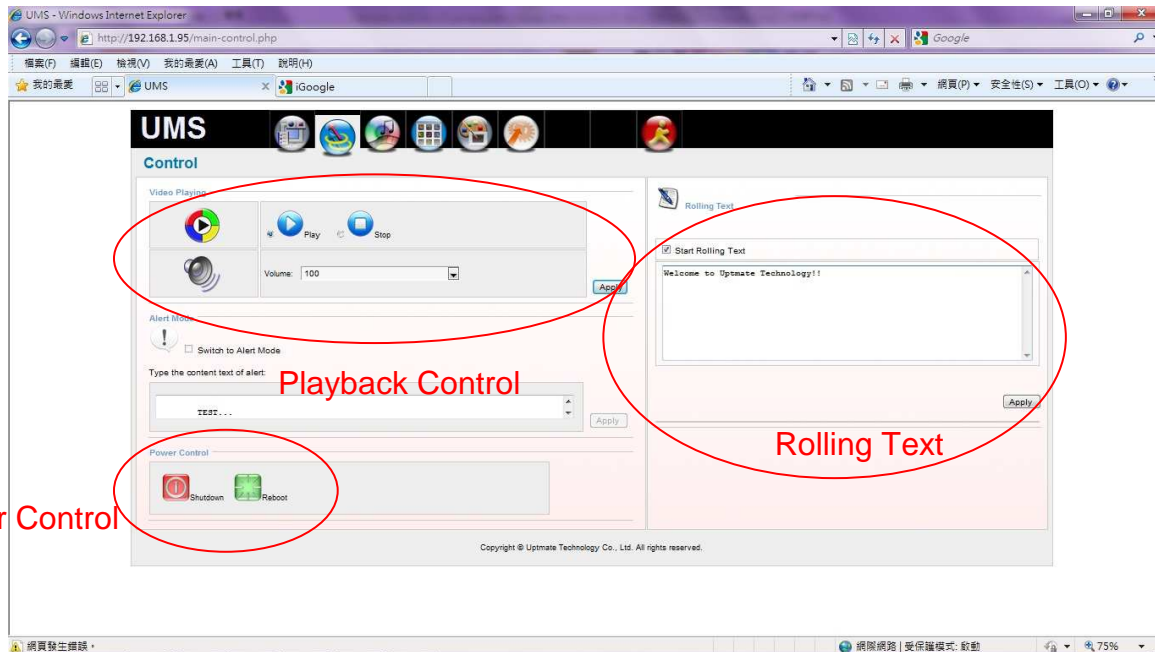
UMS - Windows Internet Explorer

http://192.168.1.95/main-control.php

Google

檔案(F) 編輯(E) 檢視(V) 我的最愛(A) 工具(T) 說明(H)

我的最愛 UMS iGoogle

網頁(P) 安全性(S) 工具(O)

UMS

Control

Video Playing

Play Stop

Volume: 100

Apply

Alert Mode

Switch to Alert Mode

Type the content text of alert:

TEST...

Apply

Power Control

Shutdown Reboot

Rolling Text

Start Rolling Text

Welcome to Uptmate Technology!!

Apply

Playback Control

Rolling Text

r Control

Copyright © Uptmate Technology Co., Ltd. All rights reserved.

網頁發生錯誤。

網際網路 | 受保護模式: 啟動

75%